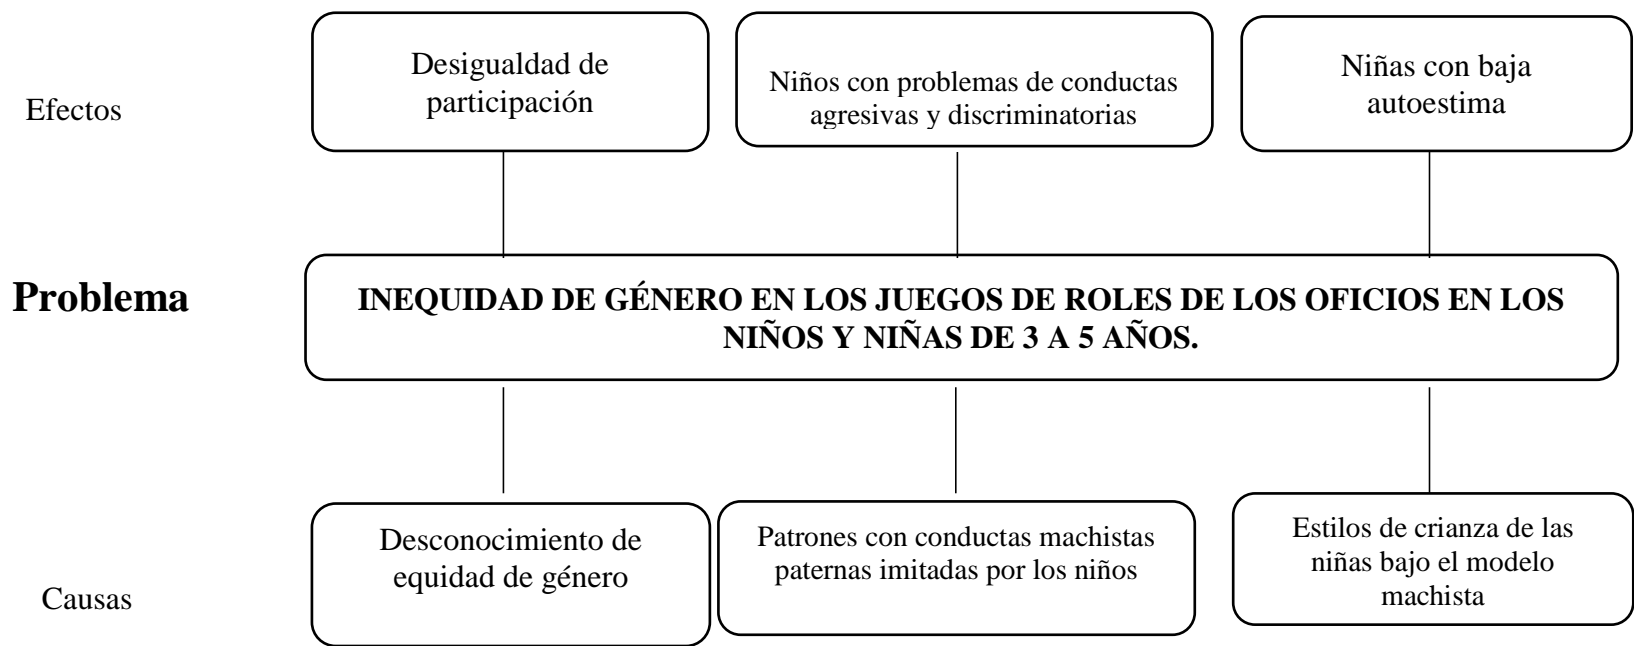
Efectos

Desigualdad de participación

Niños con problemas de conductas agresivas y discriminatorias

Niñas con baja autoestima

Problema

INEQUIDAD DE GÉNERO EN LOS JUEGOS DE ROLES DE LOS OFICIOS EN LOS NIÑOS Y NIÑAS DE 3 A 5 AÑOS.

Causas

Desconocimiento de equidad de género

Patrones con conductas machistas paternas imitadas por los niños

Estilos de crianza de las niñas bajo el modelo machista